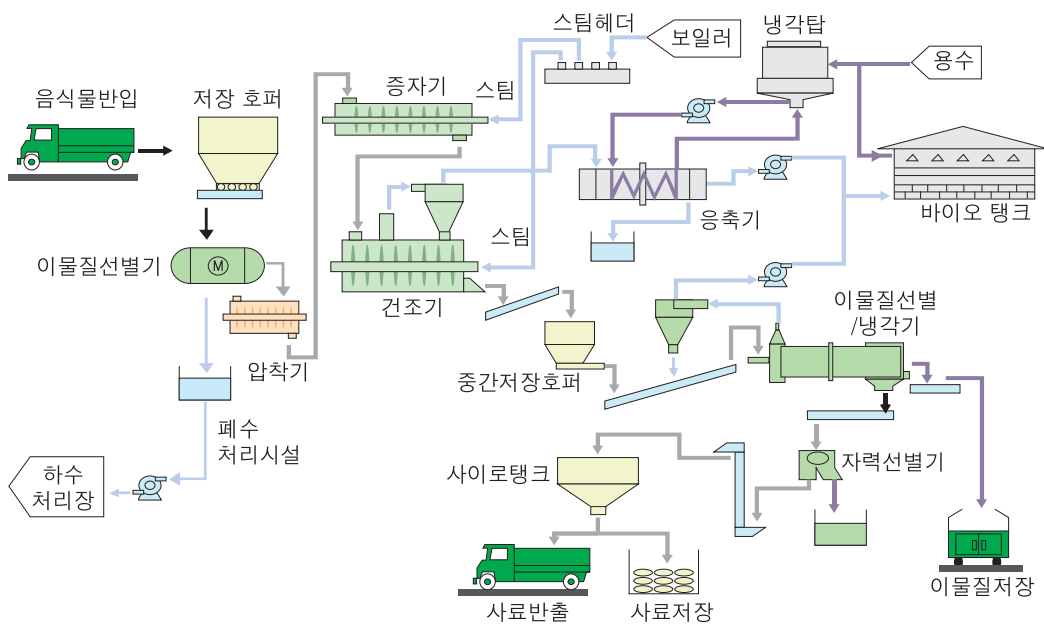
음식물반입

저장 호퍼

이물질선별기

M

압착기

폐수 처리시설

하수 처리장

증자기

스팀

스팀헤더

보일러

냉각탑

용수

응축기

바이오 탱크

스팀

건조기

중간저장호퍼

이물질선별 /냉각기

자력선별기

사이로탱크

사료반출

사료저장

이물질저장